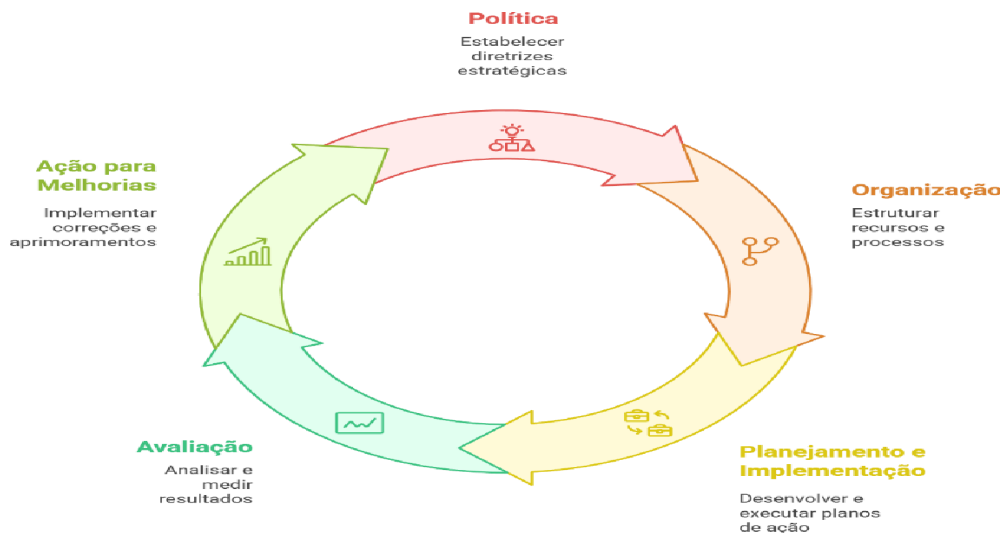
Política

Estabelecer diretrizes estratégicas

Organizaçã

Estruturar recursos e processos

Planejamento e Implementação

Desenvolver e executar planos de ação

Avaliação

Analisar e medir resultados

Ação para Melhorias

Implementar correções e aprimoramentos